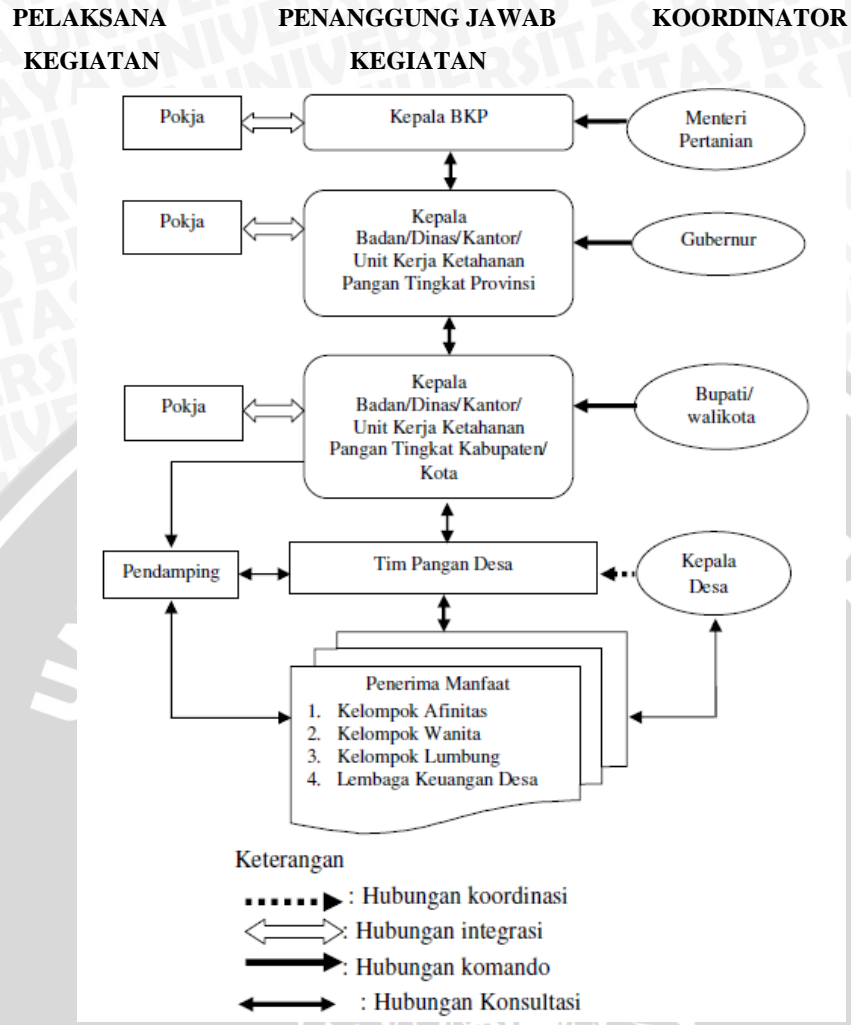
PELAKSANA KEGIATAN

PENANGGUNG JAWAB KEGIATAN

KOORDINATOR

Pokja

Kepala BKP

Menteri Pertanian

Pokja

Kepala Badan/Dinas/Kantor/ Unit Kerja Ketahanan Pangan Tingkat Provinsi

Gubernur

Pokja

Kepala Badan/Dinas/Kantor/ Unit Kerja Ketahanan Pangan Tingkat Kabupaten/ Kota

Bupati/ walikota

Pendamping

Tim Pangan Desa

Kepala Desa

Penerima Manfaat
1. Kelompok Afinitas
2. Kelompok Wanita
3. Kelompok Lumbung
4. Lembaga Keuangan Desa

Keterangan
: Hubungan koordinasi
: Hubungan integrasi
: Hubungan komando
: Hubungan Konsultasi